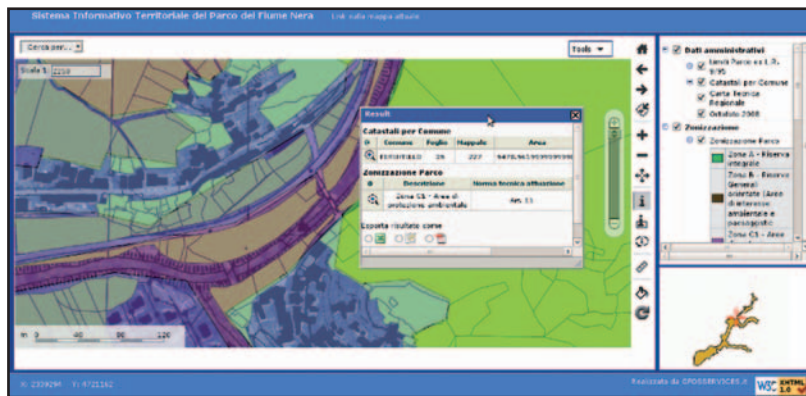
Sistema Informativo Territoriale del Parco del Fiume Nera   Link sulla mappa attuale

Cerca per...

Scala 1: 2210

Tools

Result

Catastali per Comune

| | Comune | Foglio | Mappale | Area |
|---|---|---|---|---|
| | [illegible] | 26 | 227 | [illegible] |

Zonizzazione Parco

| | Descrizione | Norma tecnica attuazione |
|---|---|---|
| | Zona C5 - Aree di protezione ambientale | Art. 11 |

Esporta risultati come

m 0 40 80 120

Dati amministrativi
Limiti Parco ex L.R. 9/95
Catastali per Comune
Carta Tecnica Regionale
Ortofoto 2008
Zonizzazione
Zonizzazione Parco
Zona A - Riserva integrale
Zona B - Riserve Generali orientate (Aree di interesse ambientale e paesaggistico
Zona C5 - Aree

X: 233929M Y: 4721162

Realizzato da GFOSSERVICES.it

W3C XHTML 1.0